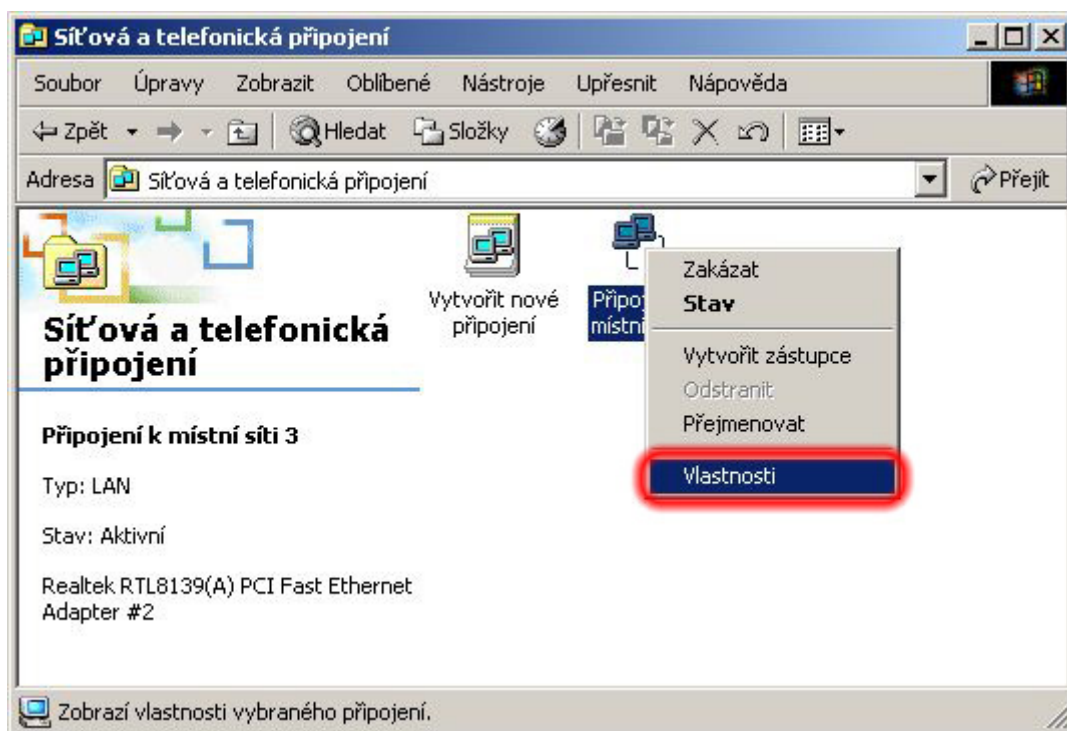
Síťová a telefonická připojení

Soubor Úpravy Zobrazit Oblíbené Nástroje Upřesnit Nápověda

Zpět Hledat Složky

Adresa Síťová a telefonická připojení

Přejít

Síťová a telefonická připojení

Vytvořit nové připojení

Připoj místní

Zakázat
Stav
Vytvořit zástupce
Odstranit
Přejmenovat
Vlastnosti

Připojení k místní síti 3

Typ: LAN

Stav: Aktivní

Realtek RTL8139(A) PCI Fast Ethernet Adapter #2

Zobrazí vlastnosti vybraného připojení.